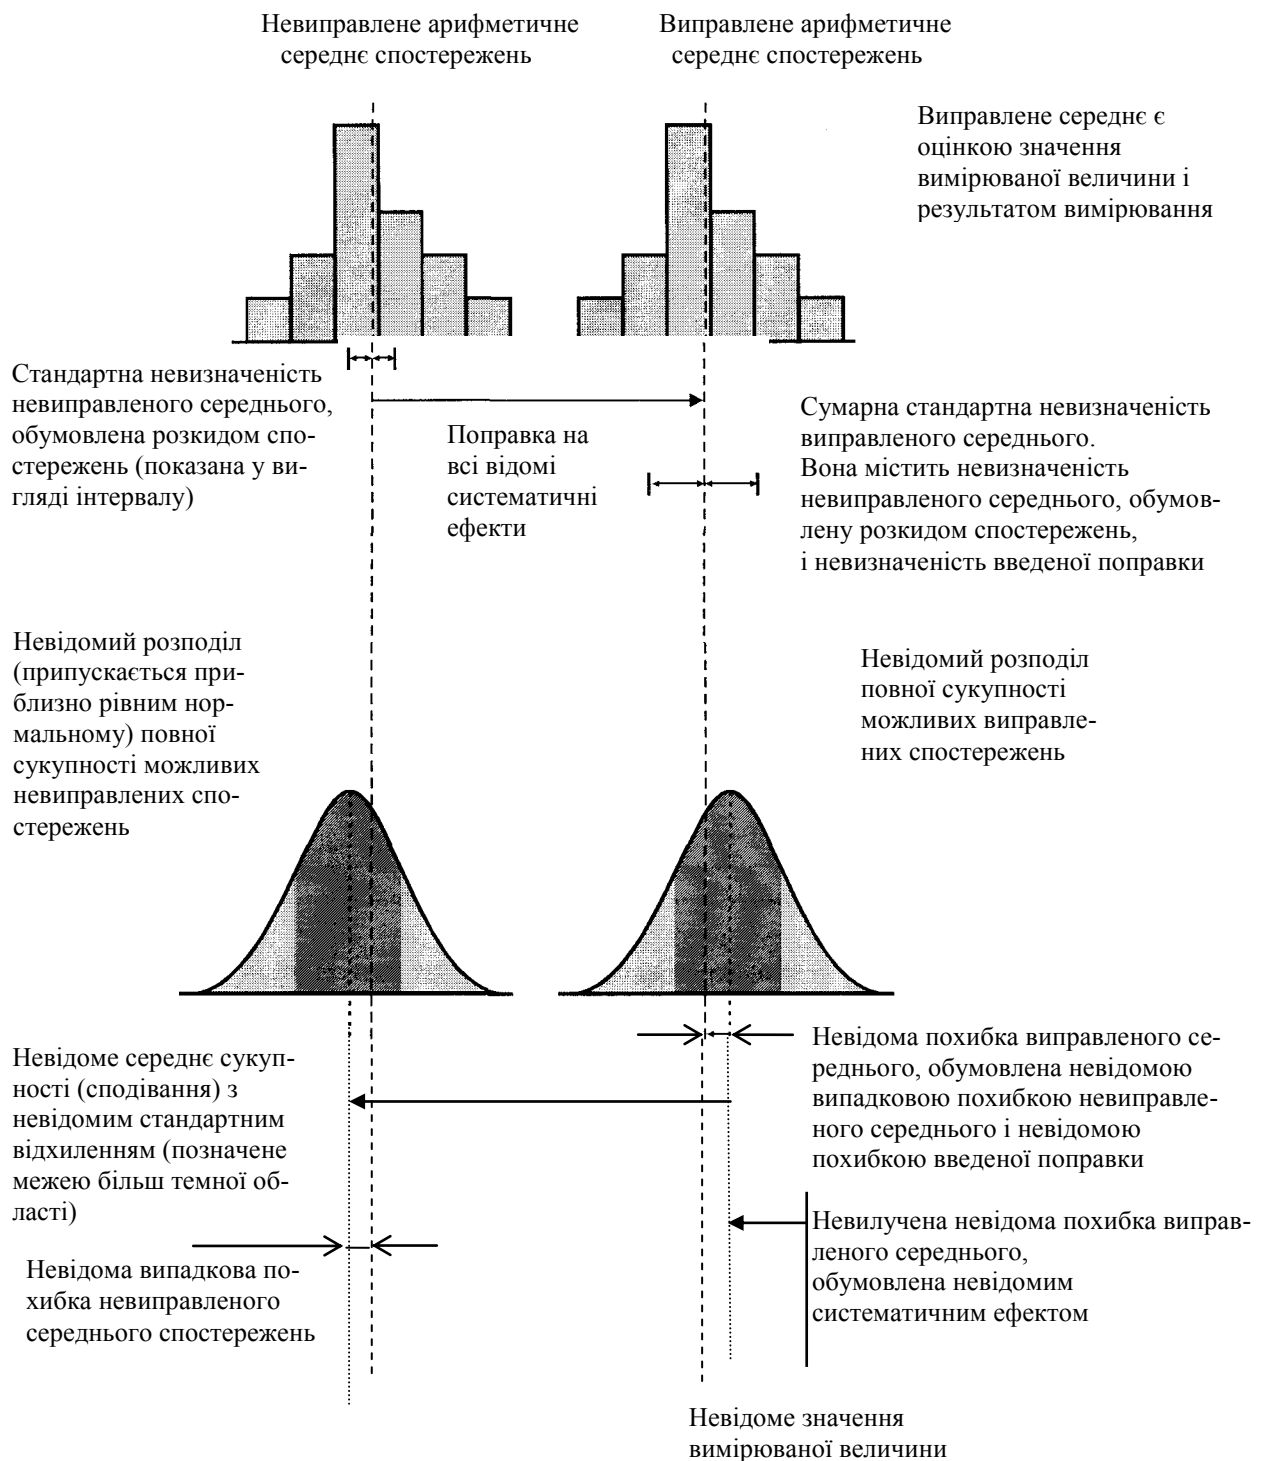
Невиправлене арифметичне середнє спостережень

Виправлене арифметичне середнє спостережень

Виправлене середнє є оцінкою значення вимірюваної величини і результатом вимірювання

Стандартна невизначеність невиправленого середнього, обумовлена розкидом спостережень (показана у вигляді інтервалу)

Поправка на всі відомі систематичні ефекти

Сумарна стандартна невизначеність виправленого середнього. Вона містить невизначеність невиправленого середнього, обумовлену розкидом спостережень, і невизначеність введеної поправки

Невідомий розподіл (припускається приблизно рівним нормальному) повної сукупності можливих невиправлених спостережень

Невідомий розподіл повної сукупності можливих виправлених спостережень

Невідоме середнє сукупності (сподівання) з невідомим стандартним відхиленням (позначене межею більш темної області)

Невідома похибка виправленого середнього, обумовлена невідомою випадковою похибкою невиправленого середнього і невідомою похибкою введеної поправки

Невилучена невідома похибка виправленого середнього, обумовлена невідомим систематичним ефектом

Невідома випадкова похибка невиправленого середнього спостережень

Невідоме значення вимірюваної величини